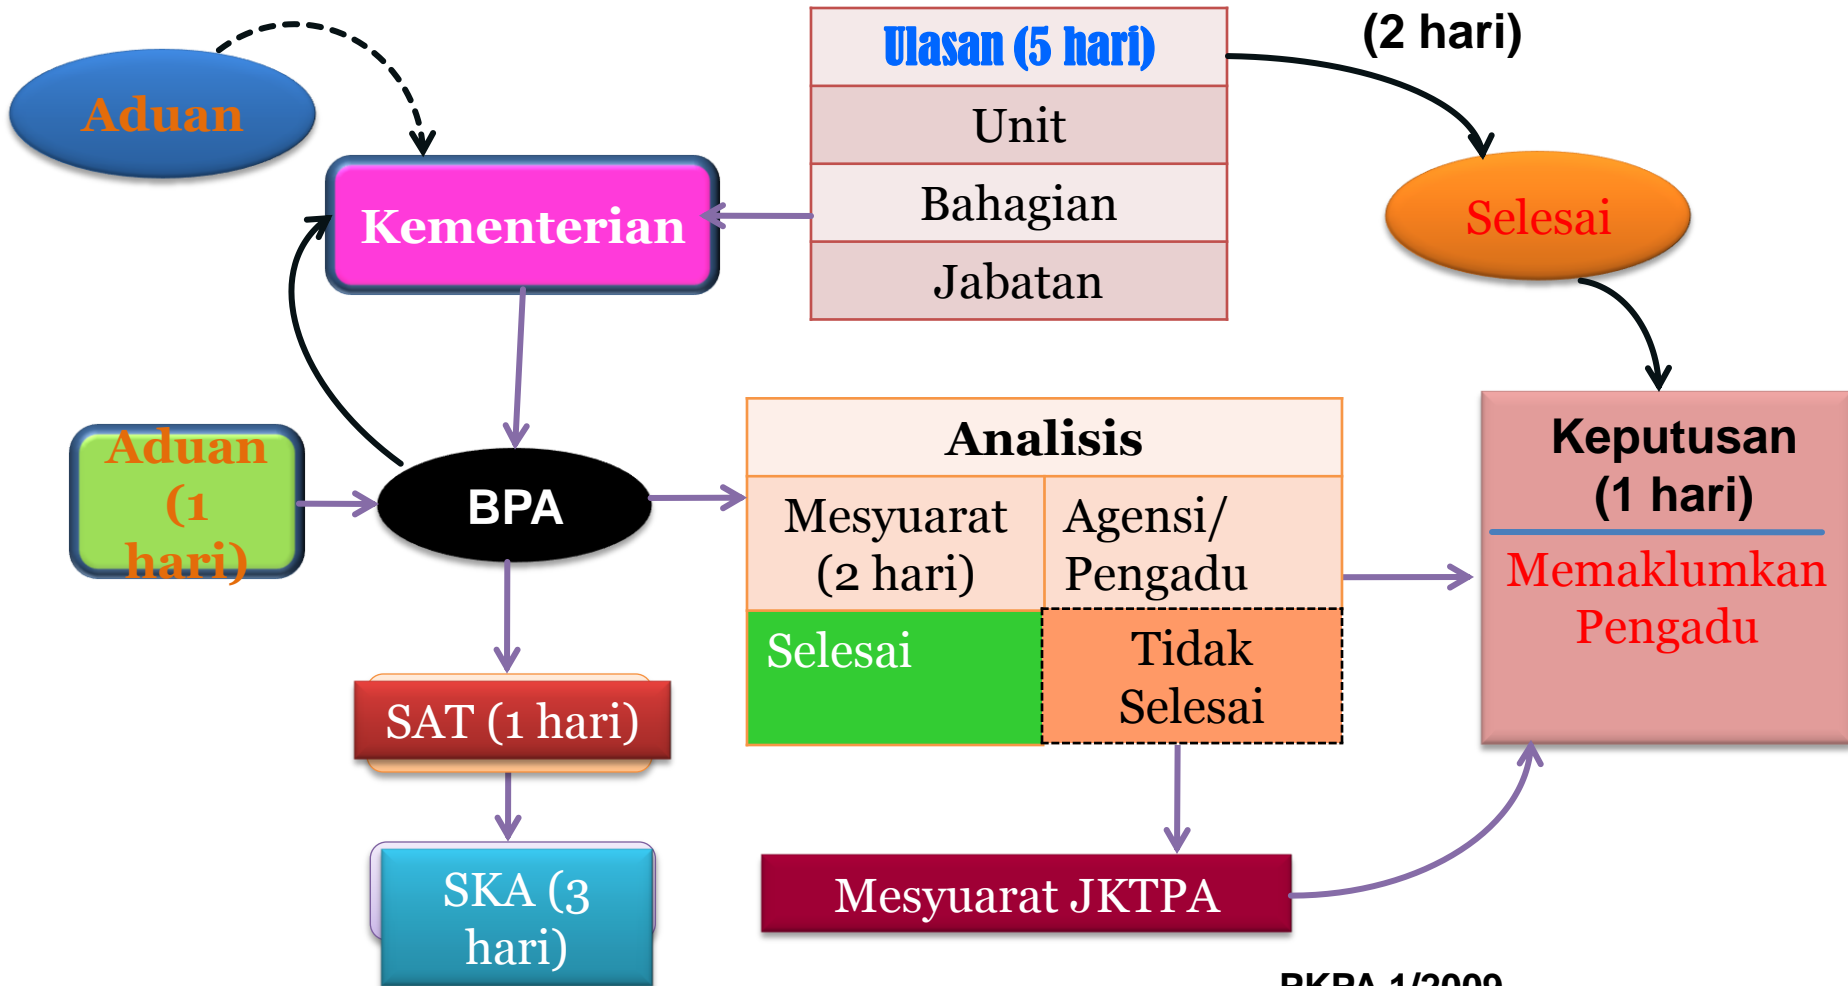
Aduan

Kementerian

Ulasan (5 hari)

Unit

Bahagian

Jabatan

(2 hari)

Selesai

Aduan (1 hari)

BPA

Analisis

| Mesyuarat (2 hari) | Agensi/ Pengadu |
|---|---|
| Selesai | Tidak Selesai |

Keputusan (1 hari)

Memaklumkan Pengadu

SAT (1 hari)

SKA (3 hari)

Mesyuarat JKTPA

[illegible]